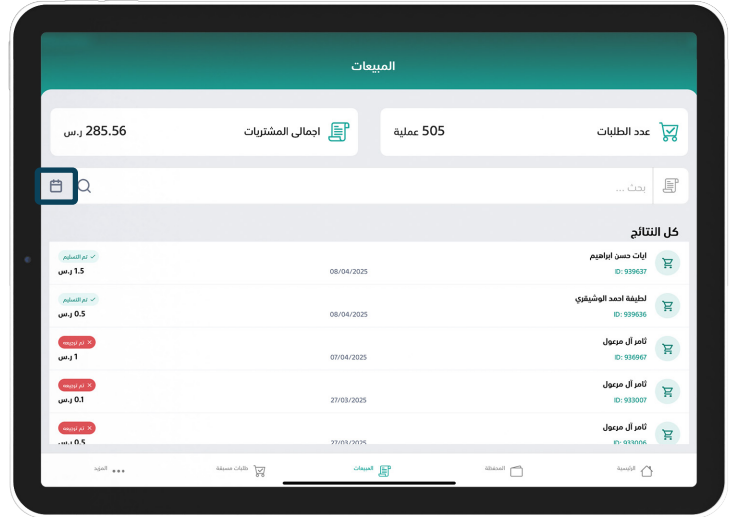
المبيعات

عدد الطلبات
505 عملية

اجمالي المشتريات
285.56 ر.س

بحث ...

كل النتائج

ايات حسن ابراهيم
ID: 939637
08/04/2025
تم التسليم
1.5 ر.س

لطيفة احمد الوشيقري
ID: 939636
08/04/2025
تم التسليم
0.5 ر.س

ثامر آل مرعول
ID: 936967
07/04/2025
تم ترجيعه
1 ر.س

ثامر آل مرعول
ID: 933007
27/03/2025
تم ترجيعه
0.1 ر.س

ثامر آل مرعول
ID: 933006
27/03/2025
تم ترجيعه
0.5 ر.س

الرئيسية
المحفظة
المبيعات
طلبات مسبقة
المزيد